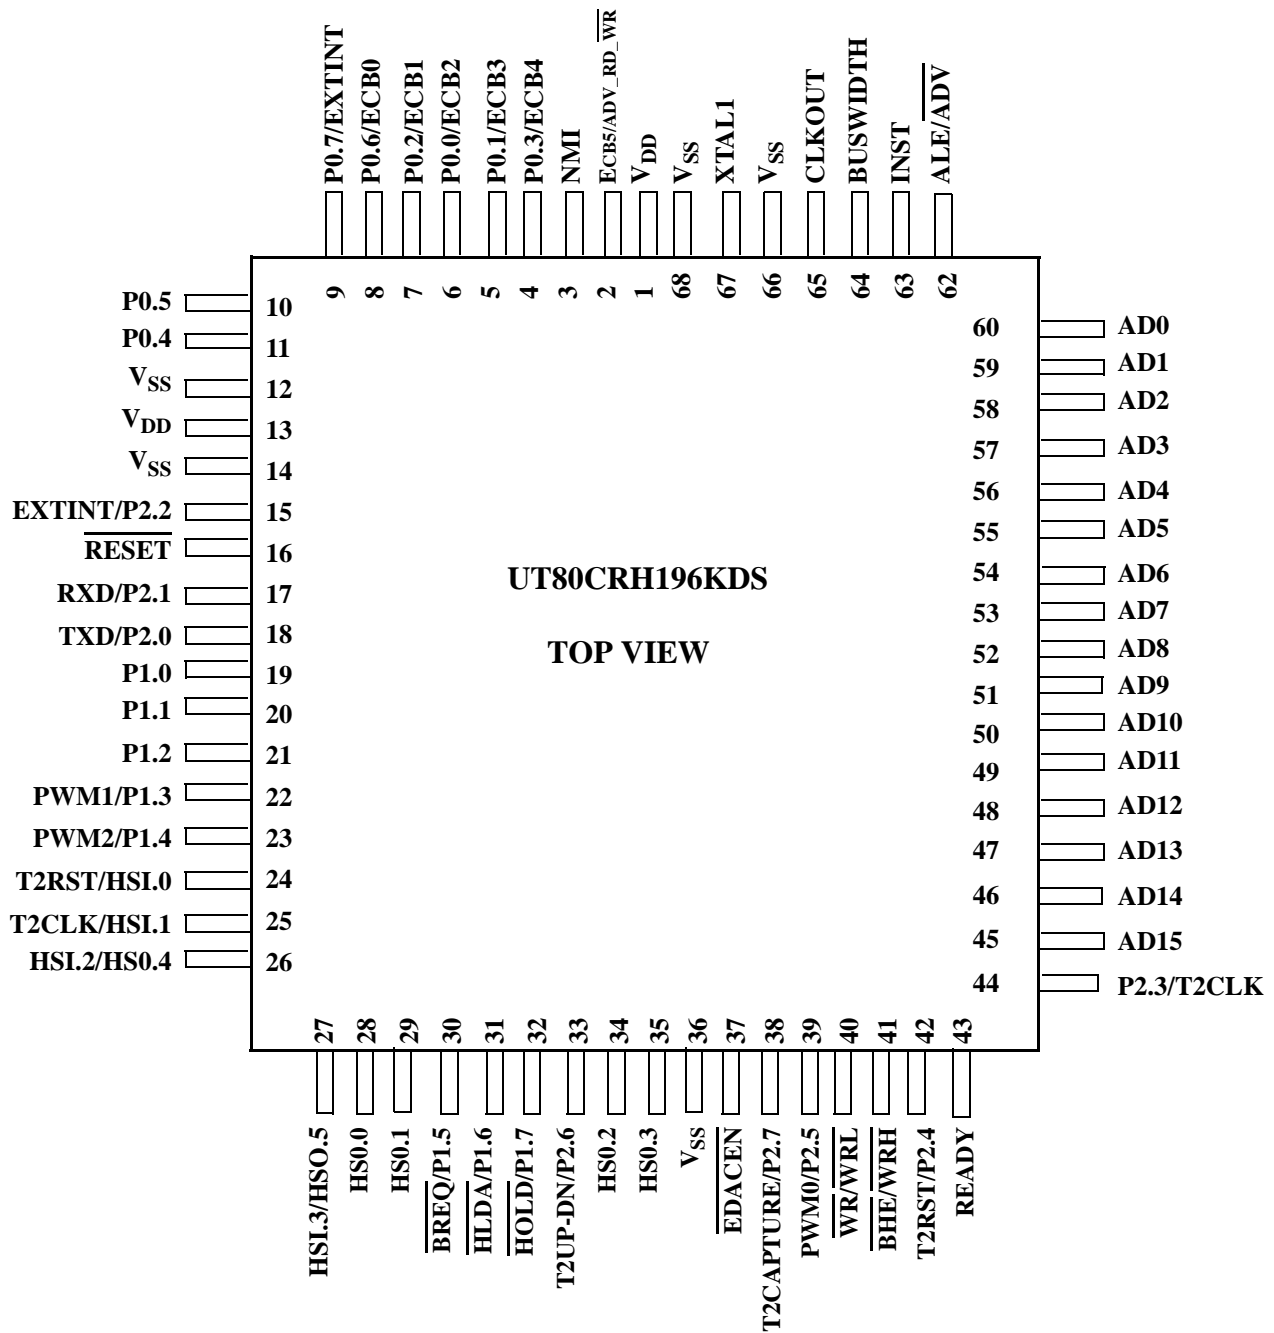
P0.7/EXTINT
P0.6/ECB0
P0.2/ECB1
P0.0/ECB2
P0.1/ECB3
P0.3/ECB4
NMI
ECB5/ADV_RD_$\overline{WR}$
$V_{DD}$
$V_{SS}$
XTAL1
$V_{SS}$
CLKOUT
BUSWIDTH
INST
ALE/$\overline{ADV}$

9 8 7 6 5 4 3 2 1 68 67 66 65 64 63 62

P0.5 10
P0.4 11
$V_{SS}$ 12
$V_{DD}$ 13
$V_{SS}$ 14
EXTINT/P2.2 15
$\overline{RESET}$ 16
RXD/P2.1 17
TXD/P2.0 18
P1.0 19
P1.1 20
P1.2 21
PWM1/P1.3 22
PWM2/P1.4 23
T2RST/HSI.0 24
T2CLK/HSI.1 25
HSI.2/HS0.4 26

UT80CRH196KDS

TOP VIEW

60 AD0
59 AD1
58 AD2
57 AD3
56 AD4
55 AD5
54 AD6
53 AD7
52 AD8
51 AD9
50 AD10
49 AD11
48 AD12
47 AD13
46 AD14
45 AD15
44 P2.3/T2CLK

27 28 29 30 31 32 33 34 35 36 37 38 39 40 41 42 43

HSI.3/HSO.5
HS0.0
HS0.1
$\overline{BREQ}$/P1.5
$\overline{HLDA}$/P1.6
$\overline{HOLD}$/P1.7
T2UP-DN/P2.6
HS0.2
HS0.3
$V_{SS}$
$\overline{EDACEN}$
T2CAPTURE/P2.7
PWM0/P2.5
$\overline{WR}$/$\overline{WRL}$
$\overline{BHE}$/$\overline{WRH}$
T2RST/P2.4
READY